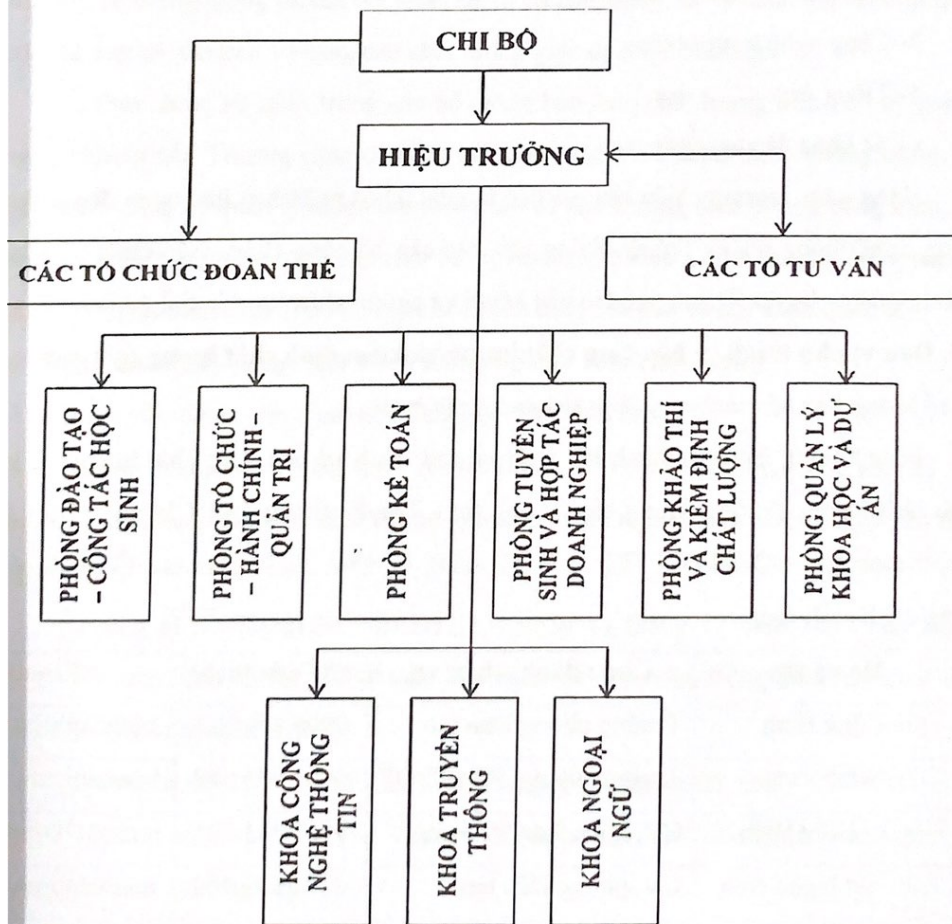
CHI BỘ

HIỆU TRƯỞNG

CÁC TỔ CHỨC ĐOÀN THỂ

CÁC TỔ TƯ VẤN

PHÒNG ĐÀO TẠO – CÔNG TÁC HỌC SINH

PHÒNG TỔ CHỨC – HÀNH CHÍNH – QUẢN TRỊ

PHÒNG KẾ TOÁN

PHÒNG TUYỂN SINH VÀ HỢP TÁC DOANH NGHIỆP

PHÒNG KHẢO THÍ VÀ KIỂM ĐỊNH CHẤT LƯỢNG

PHÒNG QUẢN LÝ KHOA HỌC VÀ DỰ ÁN

KHOA CÔNG NGHỆ THÔNG TIN

KHOA TRUYỀN THÔNG

KHOA NGOẠI NGỮ